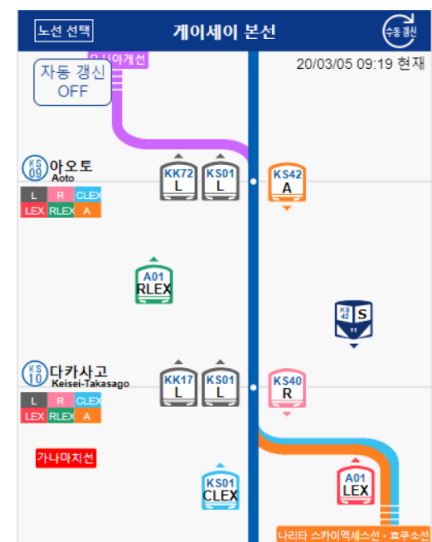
노선 선택
게이세이 본선
수동 갱신
오시아게선
자동 갱신
OFF
20/03/05 09:19 현재

KS 09 아오토
Aoto
| L | R | CLEX |
|---|---|---|
| LEX | RLEX | A |

KK72
L
KS01
L
KS42
A

A01
RLEX

KS 42 S

KS 10 다카사고
Keisei-Takasago
| L | R | CLEX |
|---|---|---|
| LEX | RLEX | A |

KK17
L
KS01
L
KS40
R

가나마치선

A01
LEX

KS01
CLEX

나리타 스카이액세스선 · 호쿠소선